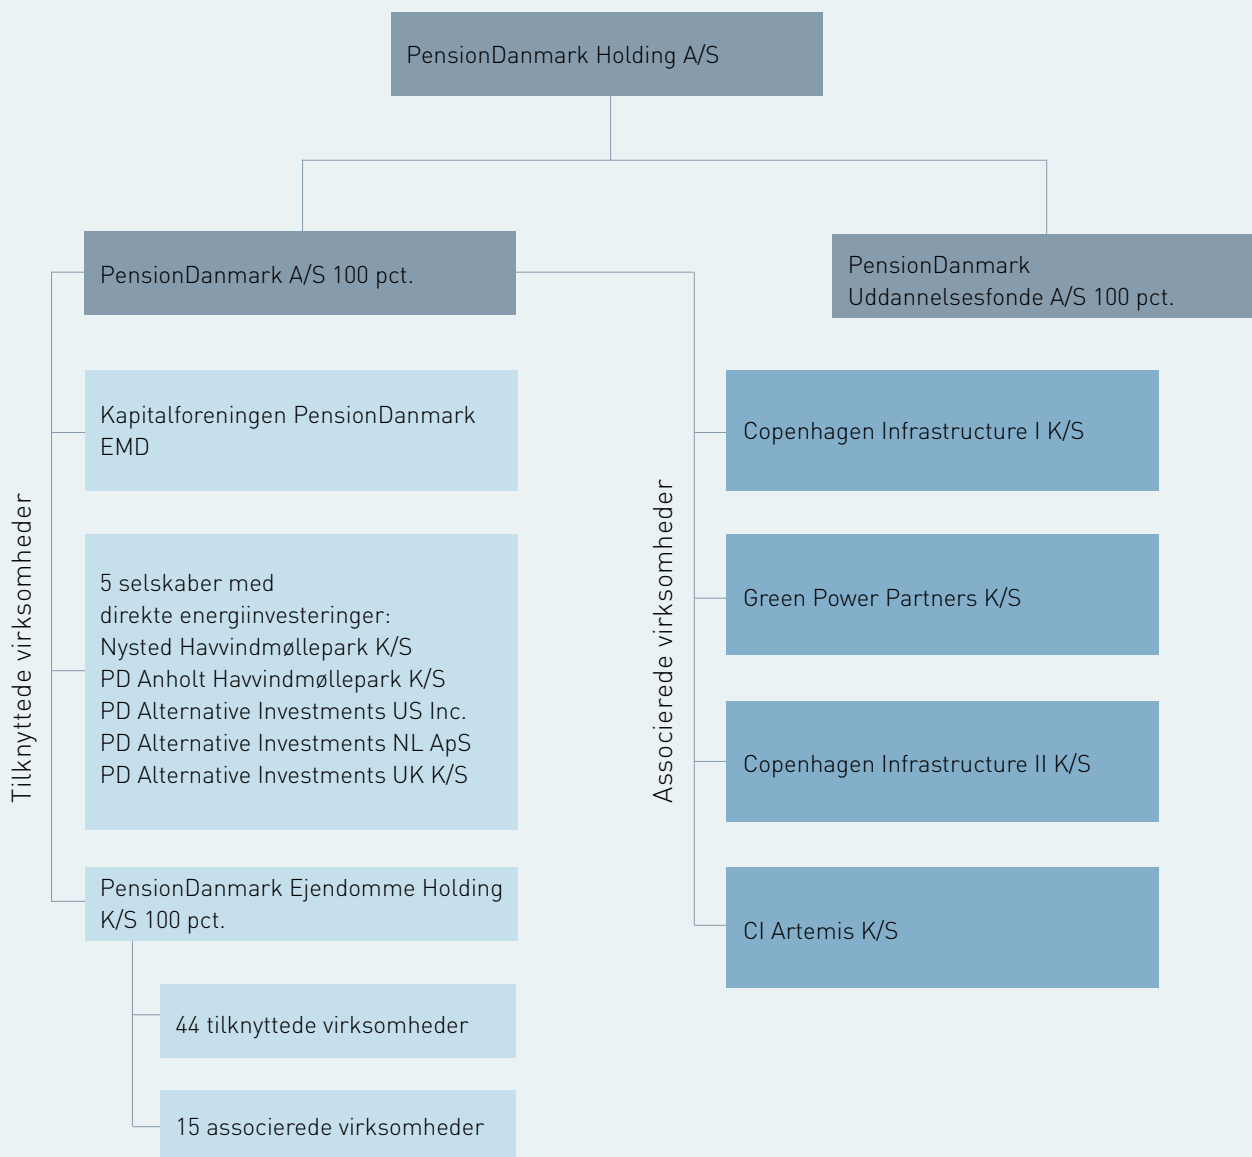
PensionDanmark Holding A/S

PensionDanmark A/S 100 pct.

PensionDanmark Uddannelsesfonde A/S 100 pct.

Tilknyttede virksomheder

Kapitalforeningen PensionDanmark EMD

5 selskaber med direkte energiinvesteringer:
Nysted Havvindmøllepark K/S
PD Anholt Havvindmøllepark K/S
PD Alternative Investments US Inc.
PD Alternative Investments NL ApS
PD Alternative Investments UK K/S

PensionDanmark Ejendomme Holding K/S 100 pct.

44 tilknyttede virksomheder

15 associerede virksomheder

Associerede virksomheder

Copenhagen Infrastructure I K/S

Green Power Partners K/S

Copenhagen Infrastructure II K/S

CI Artemis K/S